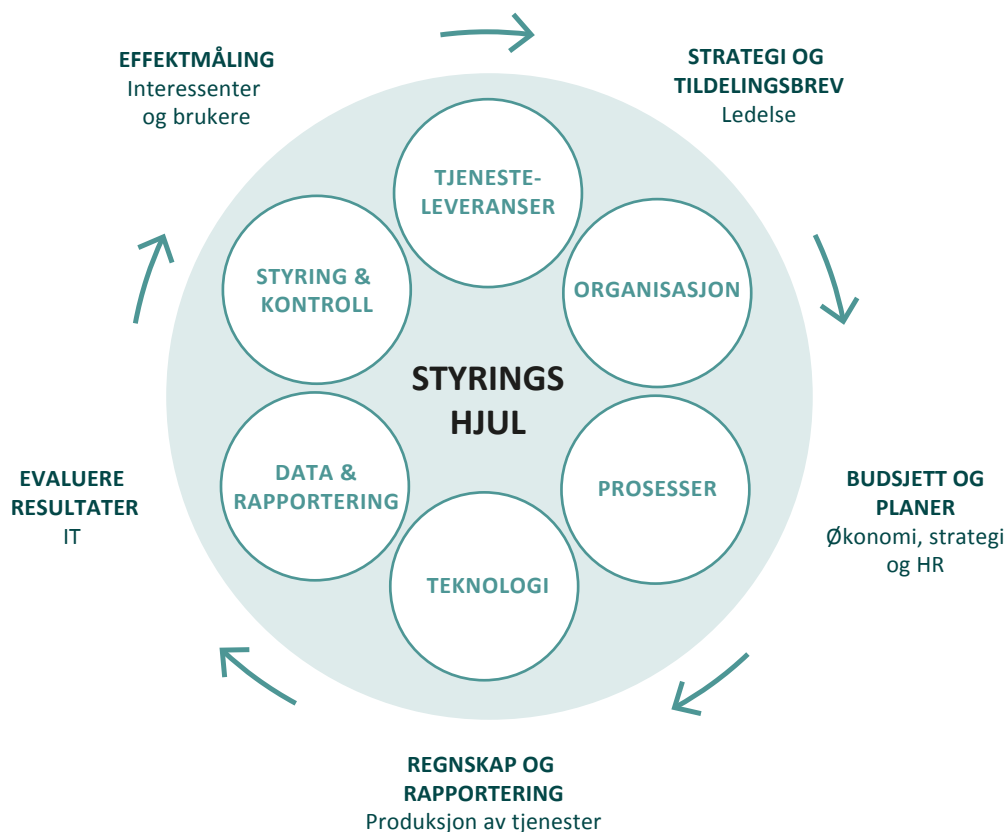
EFFEKTMÅLING
Interessenter og brukere

STRATEGI OG TILDELINGSBREV
Ledelse

TJENESTE-LEVERANSER

STYRING & KONTROLL

ORGANISASJON

STYRINGS HJUL

DATA & RAPPORTERING

PROSESSER

TEKNOLOGI

EVALUERE RESULTATER
IT

BUDSJETT OG PLANER
Økonomi, strategi og HR

REGNSKAP OG RAPPORTERING
Produksjon av tjenester